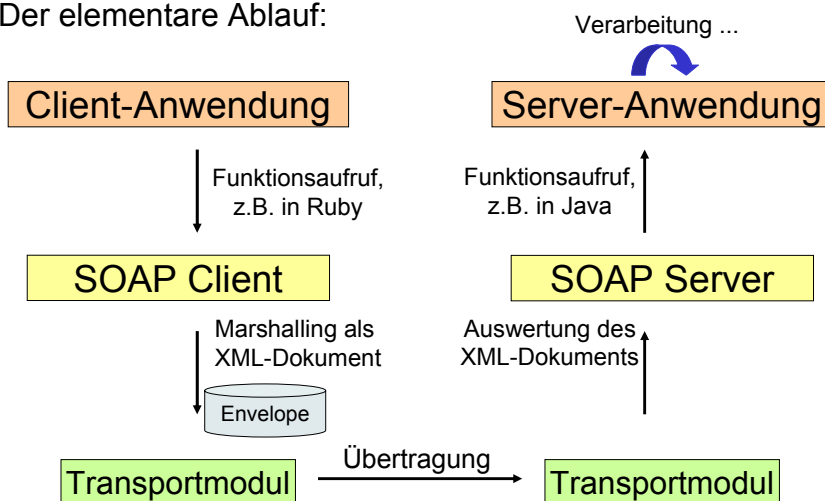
Der elementare Ablauf:

Verarbeitung ...

Client-Anwendung

Server-Anwendung

Funktionsaufruf, z.B. in Ruby

Funktionsaufruf, z.B. in Java

SOAP Client

SOAP Server

Marshalling als XML-Dokument

Auswertung des XML-Dokuments

Envelope

Übertragung

Transportmodul

Transportmodul